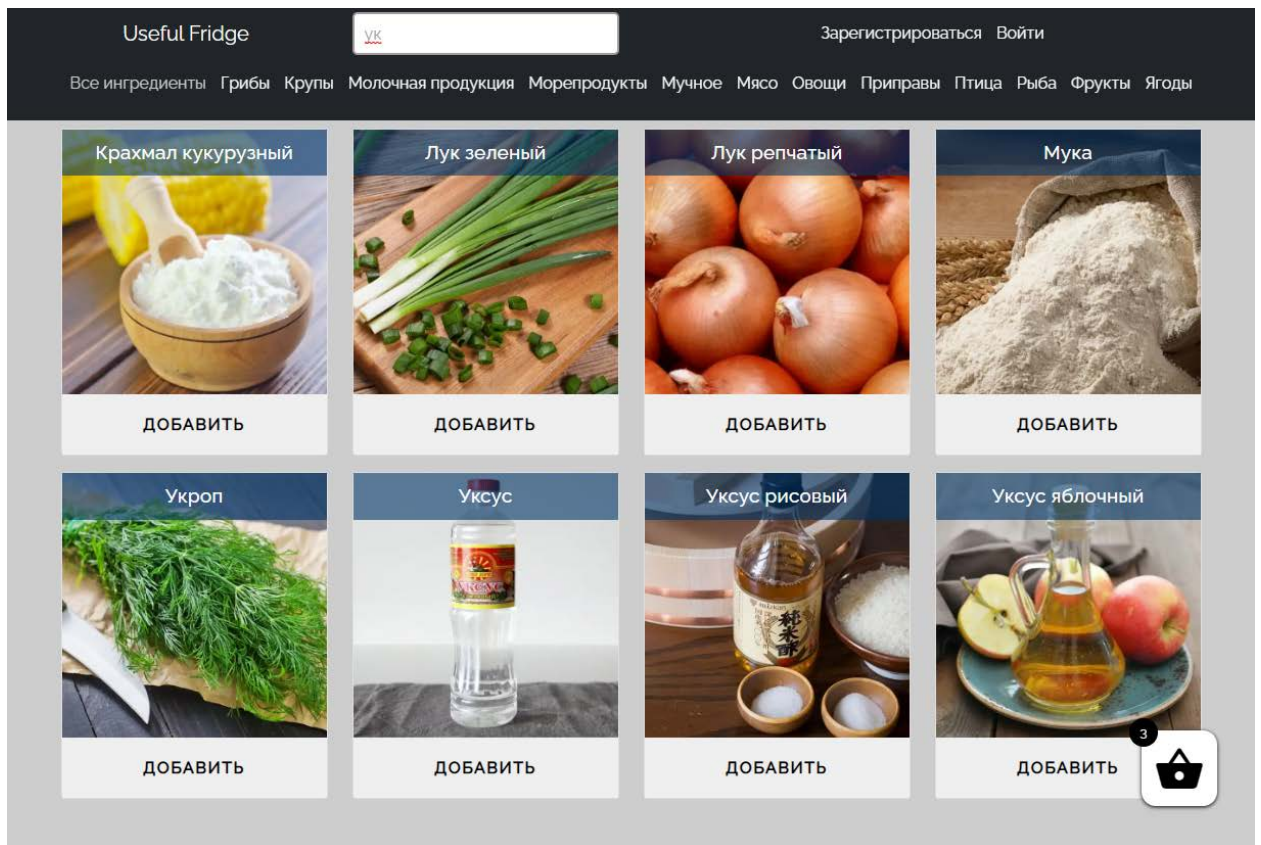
Useful Fridge

ук

Зарегистрироваться Войти

Все ингредиенты Грибы Крупы Молочная продукция Морепродукты Мучное Мясо Овощи Приправы Птица Рыба Фрукты Ягоды

Крахмал кукурузный
ДОБАВИТЬ

Лук зеленый
ДОБАВИТЬ

Лук репчатый
ДОБАВИТЬ

Мука
ДОБАВИТЬ

Укроп
ДОБАВИТЬ

Уксус
ДОБАВИТЬ

Уксус рисовый
ДОБАВИТЬ

Уксус яблочный
ДОБАВИТЬ

3